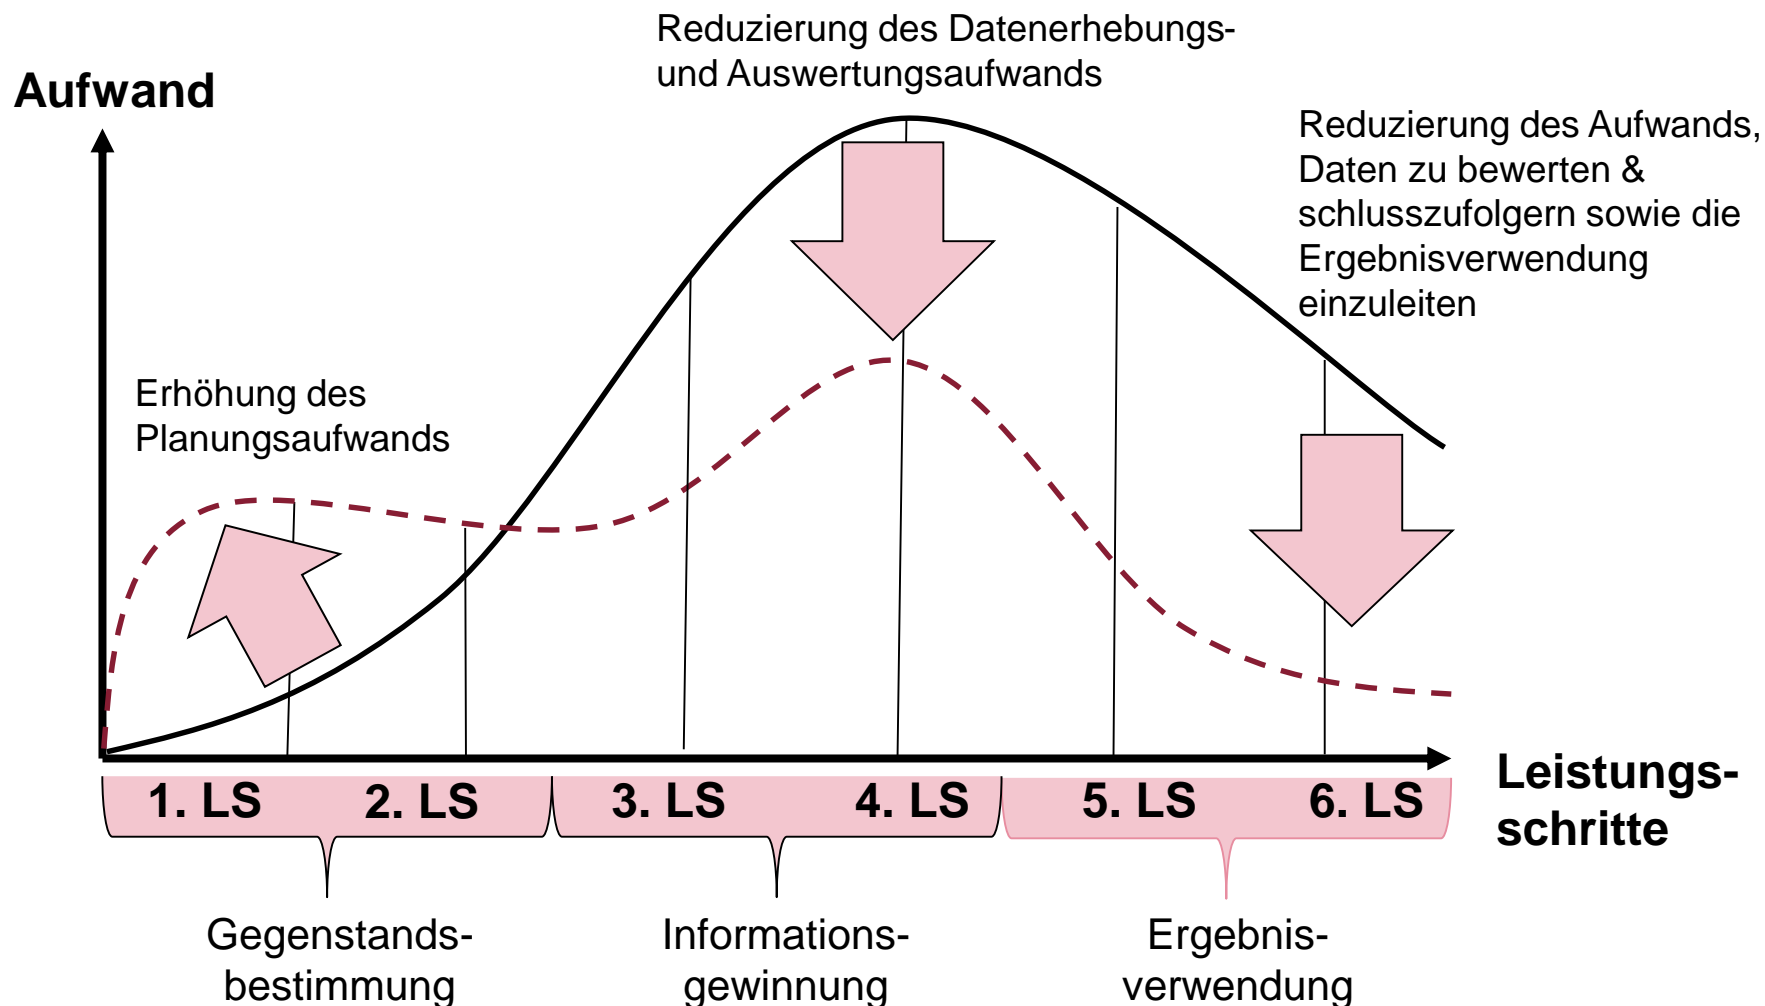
Reduzierung des Datenerhebungs- und Auswertungsaufwands

Aufwand

Reduzierung des Aufwands, Daten zu bewerten & schlusszufolgern sowie die Ergebnisverwendung einzuleiten

Erhöhung des Planungsaufwands

1. LS

2. LS

3. LS

4. LS

5. LS

6. LS

Leistungs- schritte

Gegenstands- bestimmung

Informations- gewinnung

Ergebnis- verwendung